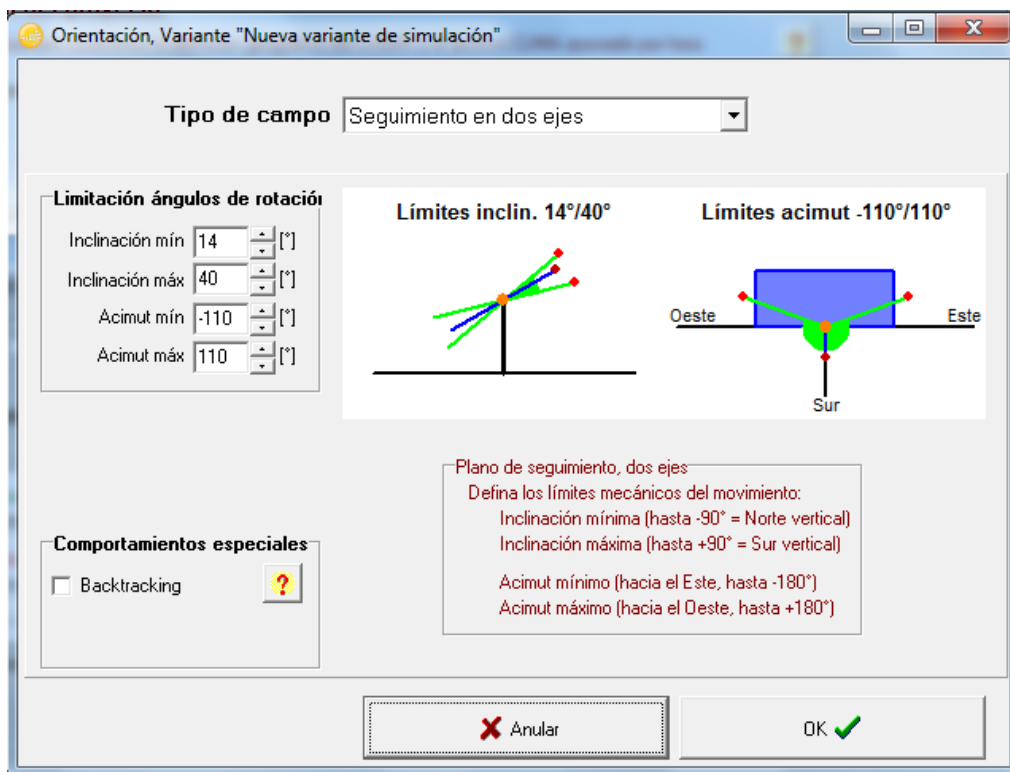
Orientación, Variante "Nueva variante de simulación"

Tipo de campo
Seguimiento en dos ejes

Limitación ángulos de rotació
Inclinación mín 14 [°]
Inclinación máx 40 [°]
Acimut mín -110 [°]
Acimut máx 110 [°]

Límites inclin. 14°/40°

Límites acimut -110°/110°
Oeste
Este
Sur

Plano de seguimiento, dos ejes
Defina los límites mecánicos del movimiento:
Inclinación mínima (hasta -90° = Norte vertical)
Inclinación máxima (hasta +90° = Sur vertical)

Acimut mínimo (hacia el Este, hasta -180°)
Acimut máximo (hacia el Oeste, hasta +180°)

Comportamientos especiales
Backtracking
?

Anular
OK